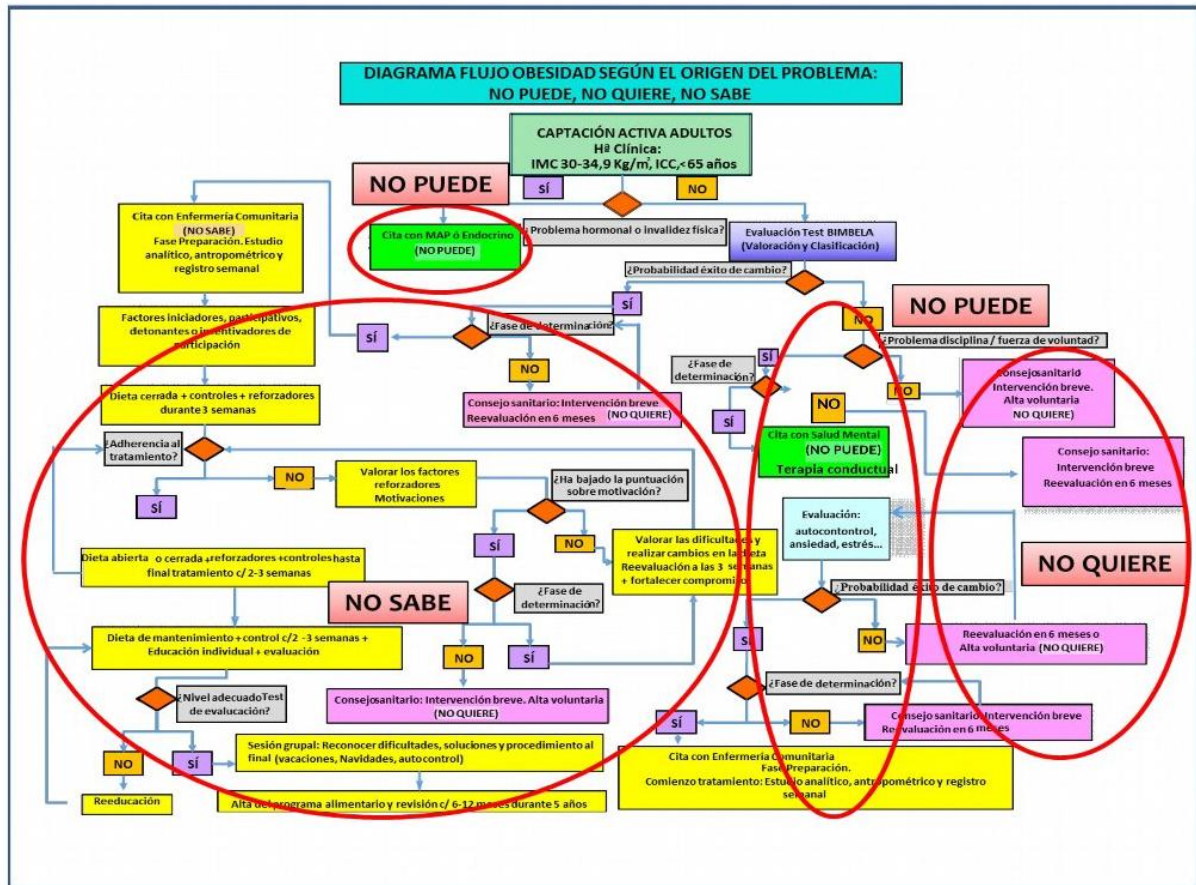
DIAGRAMA FLUJO OBESIDAD SEGÚN EL ORIGEN DEL PROBLEMA:
NO PUEDE, NO QUIERE, NO SABE

CAPTACIÓN ACTIVA ADULTOS
Hª Clínica:
IMC 30-34,9 Kg/m², ICC,< 65 años

NO PUEDE

SÍ

NO

Cita con Enfermería Comunitaria
(NO SABE)
Fase Preparación. Estudio analítico, antropométrico y registro semanal

Cita con MAP ó Endocrino
(NO PUEDE)

¿Problema hormonal o invalidez física?

Evaluación Test BIMBELA
(Valoración y Clasificación)

¿Probabilidad éxito de cambio?

SÍ

NO PUEDE

Factores iniciadores, participativos, detonantes o incentivadores de participación

SÍ

¿Fase de determinación?

NO

¿Problema disciplina / fuerza de voluntad?

NO

¿Fase de determinación?

SÍ

NO

Dieta cerrada + controles + reforzadores durante 3 semanas

Consejo sanitario: Intervención breve
Reevaluación en 6 meses (NO QUIERE)

Consejosanitario
Intervención breve.
Alta voluntaria
NO QUIERE)

NO

SÍ

Cita con Salud Mental
(NO PUEDE)
Terapia conductual

¿Adherencia al tratamiento?

Consejo sanitario:
Intervención breve
Reevaluación en 6 meses

NO

Valorar los factores reforzadores
Motivaciones

¿Ha bajado la puntuación sobre motivación?

SÍ

Evaluación:
autocontontrol, ansiedad, estrés...

SÍ

NO

Valorar las dificultades y realizar cambios en la dieta
Reevaluación a las 3 semanas + fortalecer compromiso

NO QUIERE

Dieta abierta o cerrada +reforzadores +controles hasta final tratamiento c/ 2-3 semanas

NO SABE

¿Fase de determinación?

¿Probabilidad éxito de cambio?

Dieta de mantenimiento + control c/2 -3 semanas + Educación individual + evaluación

SÍ

NO

Reevaluación en 6 meses o
Alta voluntaria (NO QUIERE)

NO

SÍ

¿Fase de determinación?

¿Nivel adecuado Test de evalucación?

Consejosanitario: Intervención breve. Alta voluntaria
(NO QUIERE)

SÍ

NO

Consejo sanitario: Intervención breve
Reevaluación en 6 meses

NO

SÍ

Sesión grupal: Reconocer dificultades, soluciones y procedimiento al final (vacaciones, Navidades, autocontrol)

Cita con Enfermería Comunitaria
Fase Preparación.
Comienzo tratamiento: Estudio analítico, antropométrico y registro semanal

Reeducación

Alta del programa alimentario y revisión c/ 6-12 meses durante 5 años